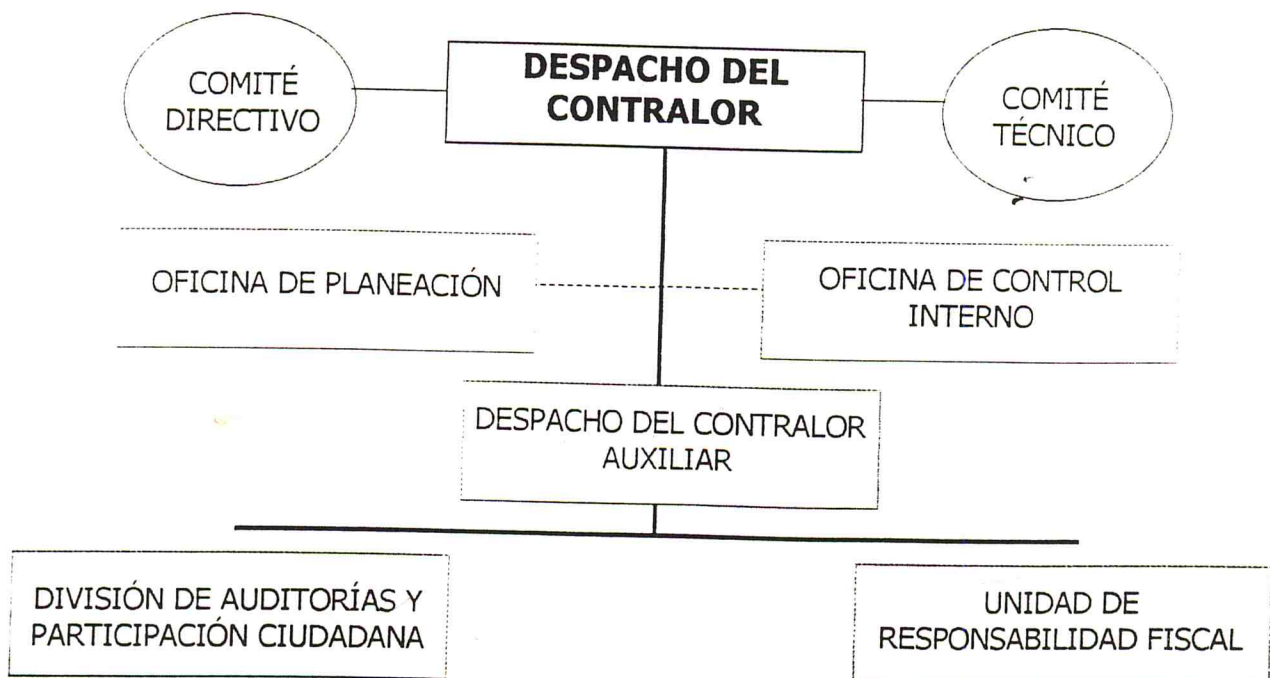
COMITÉ DIRECTIVO

DESPACHO DEL CONTRALOR

COMITÉ TÉCNICO

OFICINA DE PLANEACIÓN

OFICINA DE CONTROL INTERNO

DESPACHO DEL CONTRALOR AUXILIAR

DIVISIÓN DE AUDITORÍAS Y PARTICIPACIÓN CIUDADANA

UNIDAD DE RESPONSABILIDAD FISCAL